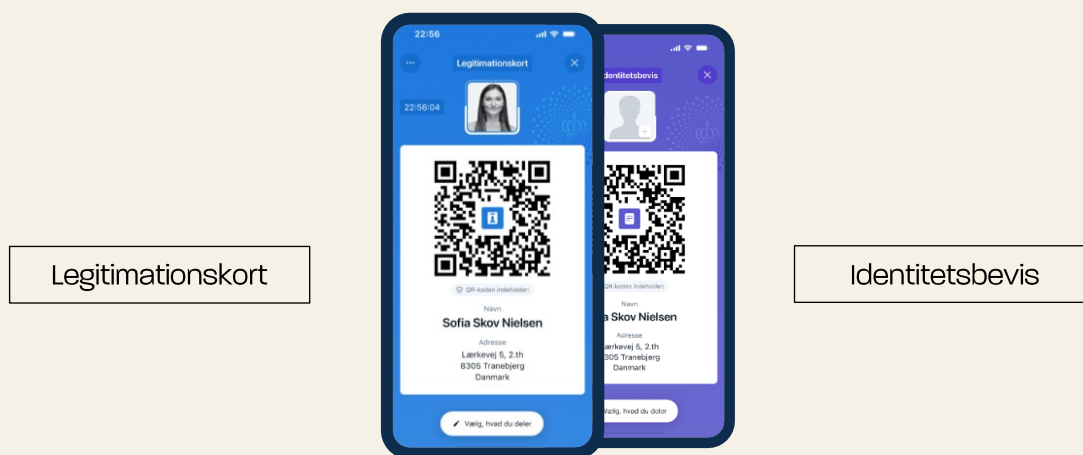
Legitimationskort

22:56

Legitimationskort

22:56:04

QR-koden indeholder:

Navn

Sofia Skov Nielsen

Adresse

Lærkevej 5, 2.th
8305 Tranebjerg
Danmark

Vælg, hvad du deler

dentitetsbevis

QR-koden indeholder:

Navn

ia Skov Nielsen

Adresse

ærkevej 5, 2.th
305 Tranebjerg
Danmark

Vælg, hvad du deler

Identitetsbevis